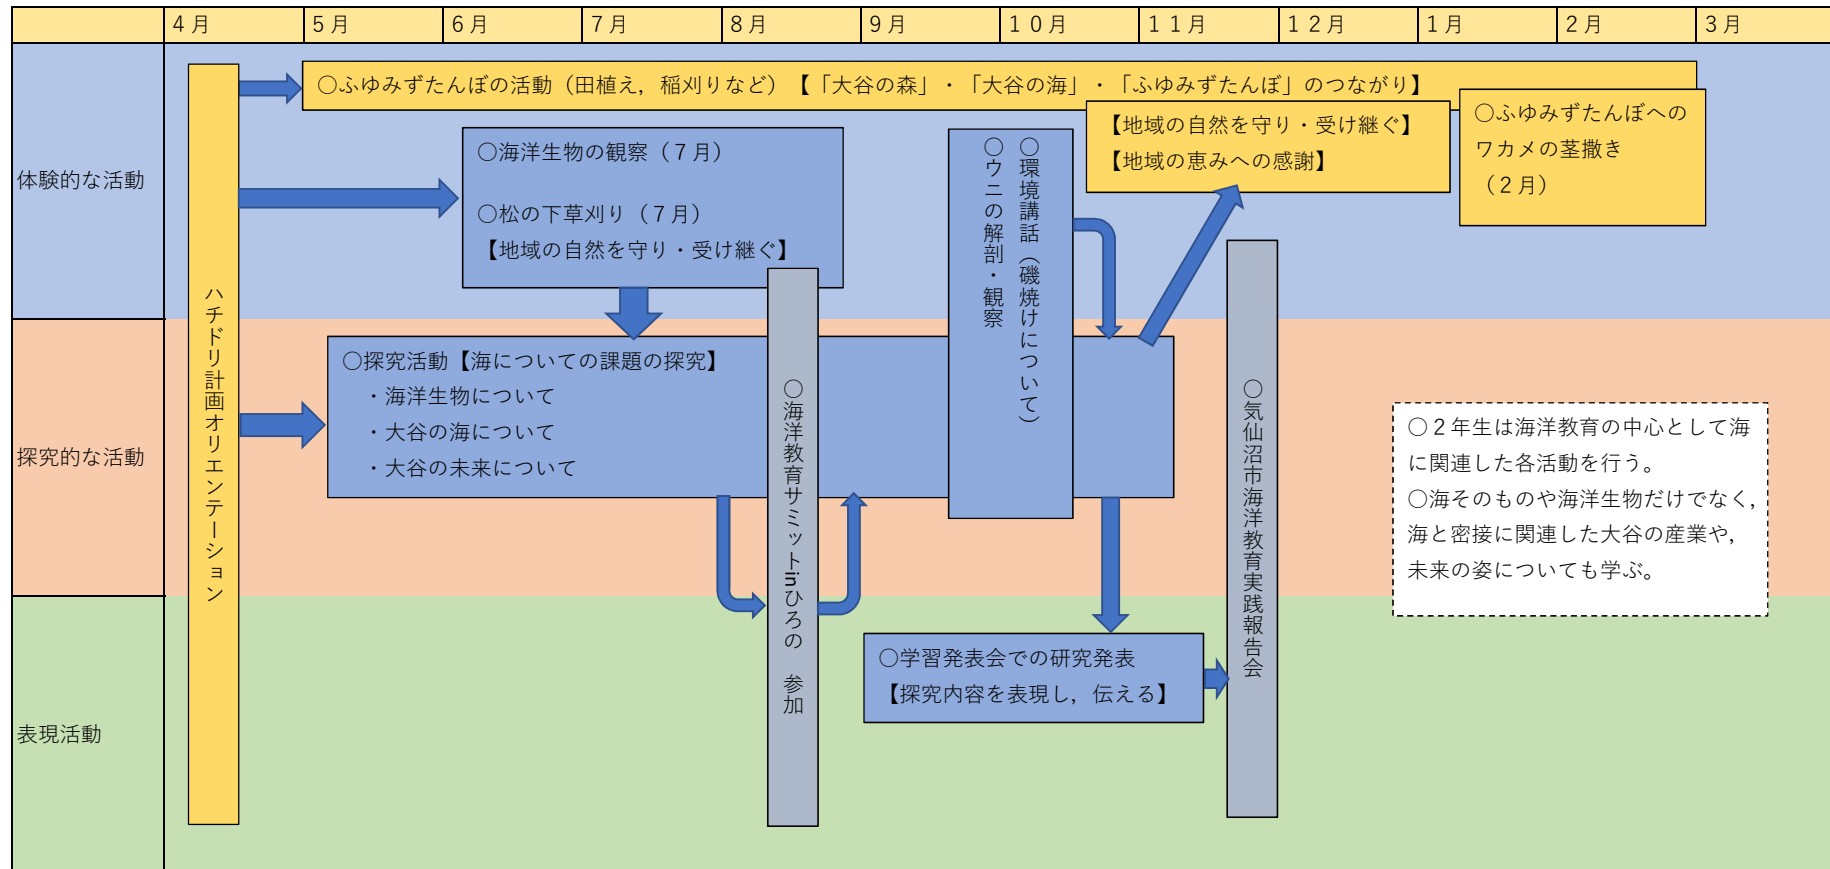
| | 4月 | 5月 | 6月 | 7月 | 8月 | 9月 | 10月 | 11月 | 12月 | 1月 | 2月 | 3月 |
|---|---|---|---|---|---|---|---|---|---|---|---|---|

体験的な活動

探究的な活動

表現活動

ハチドリ計画オリエンテーション

○ふゆみずたんぼの活動（田植え，稲刈りなど）【「大谷の森」・「大谷の海」・「ふゆみずたんぼ」のつながり】

○海洋生物の観察（7月）

○松の下草刈り（7月）
【地域の自然を守り・受け継ぐ】

○環境講話（磯焼けについて）

○ウニの解剖・観察

【地域の自然を守り・受け継ぐ】
【地域の恵みへの感謝】

○ふゆみずたんぼへのワカメの茎撒き（2月）

○探究活動【海についての課題の探究】
・海洋生物について
・大谷の海について
・大谷の未来について

○海洋教育サミットinひろの　参加

○気仙沼市海洋教育実践報告会

○学習発表会での研究発表
【探究内容を表現し，伝える】

○2年生は海洋教育の中心として海に関連した各活動を行う。
○海そのものや海洋生物だけでなく，海と密接に関連した大谷の産業や，未来の姿についても学ぶ。